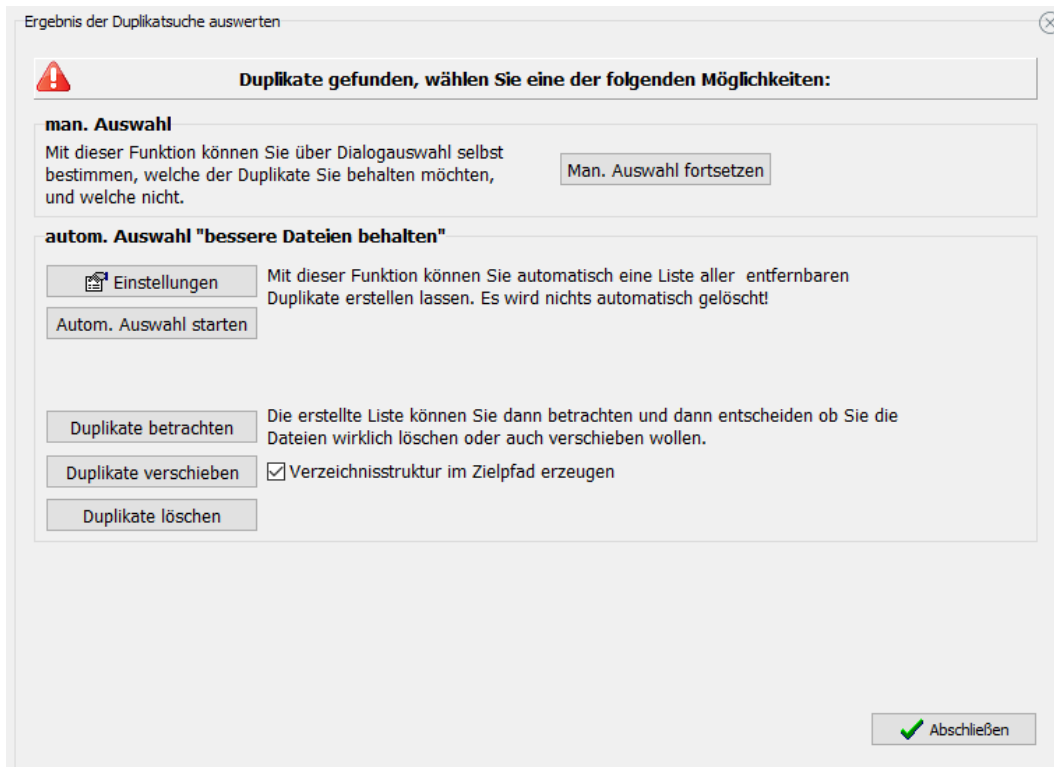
Ergebnis der Duplikatsuche auswerten

Duplikate gefunden, wählen Sie eine der folgenden Möglichkeiten:

man. Auswahl

Mit dieser Funktion können Sie über Dialogauswahl selbst bestimmen, welche der Duplikate Sie behalten möchten, und welche nicht.

Man. Auswahl fortsetzen

autom. Auswahl "bessere Dateien behalten"

Einstellungen

Autom. Auswahl starten

Mit dieser Funktion können Sie automatisch eine Liste aller entfernbaren Duplikate erstellen lassen. Es wird nichts automatisch gelöscht!

Duplikate betrachten

Duplikate verschieben

Duplikate löschen

Die erstellte Liste können Sie dann betrachten und dann entscheiden ob Sie die Dateien wirklich löschen oder auch verschieben wollen.

Verzeichnisstruktur im Zielpfad erzeugen

Abschließen